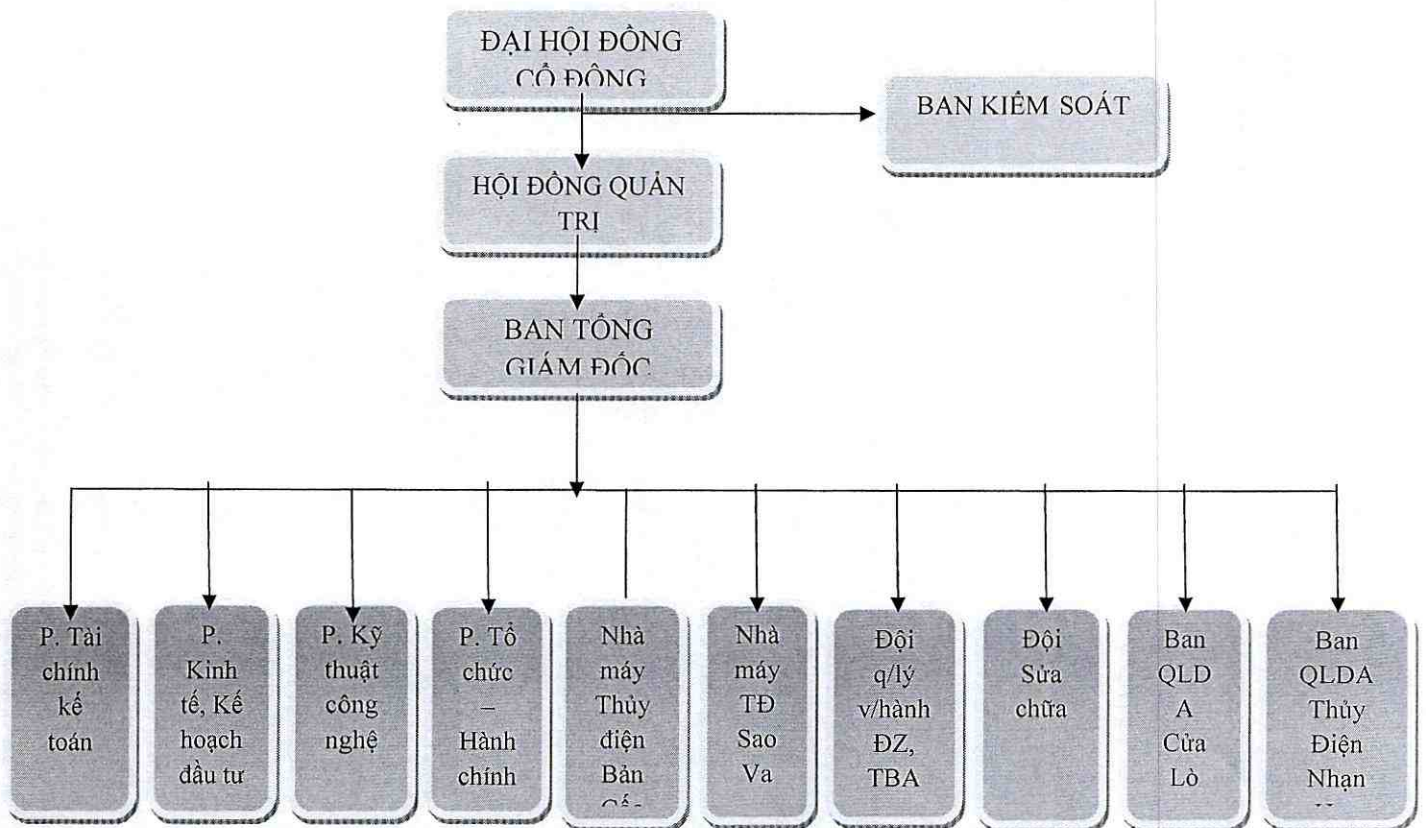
ĐẠI HỘI ĐỒNG CỔ ĐÔNG

BAN KIỂM SOÁT

HỘI ĐỒNG QUẢN TRỊ

BAN TỔNG GIÁM ĐỐC

P. Tài chính kế toán

P. Kinh tế, Kế hoạch đầu tư

P. Kỹ thuật công nghệ

P. Tổ chức – Hành chính

Nhà máy Thủy điện Bản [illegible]

Nhà máy TĐ Sao Va

Đội q/lý v/hành ĐZ, TBA

Đội Sửa chữa

Ban QLD A Cửa Lò

Ban QLDA Thủy Điện Nhạn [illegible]